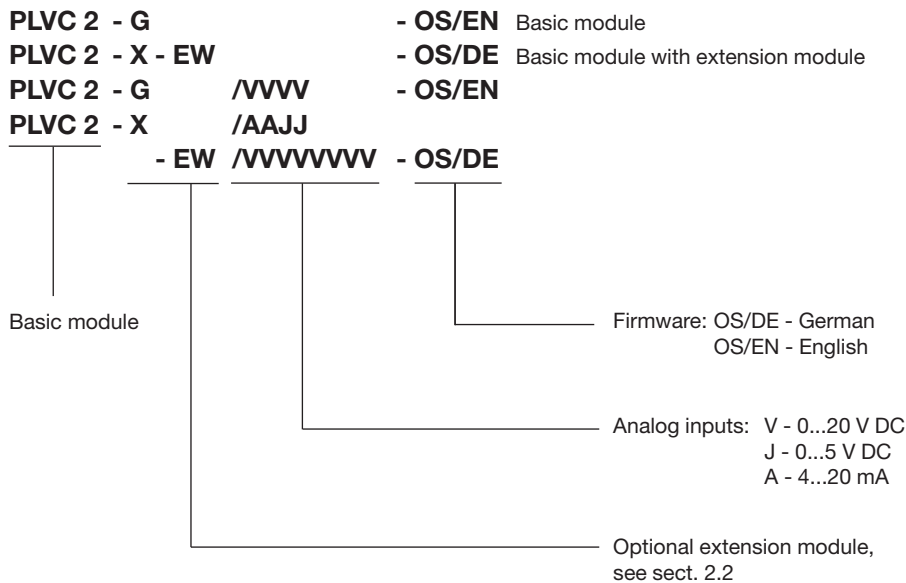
PLVC 2 - G - OS/EN Basic module
PLVC 2 - X - EW - OS/DE Basic module with extension module
PLVC 2 - G /VVVV - OS/EN
PLVC 2 - X /AAJJ
- EW /VVVVVVVV - OS/DE

Basic module

Firmware: OS/DE - German
OS/EN - English

Analog inputs: V - 0...20 V DC
J - 0...5 V DC
A - 4...20 mA

Optional extension module, see sect. 2.2